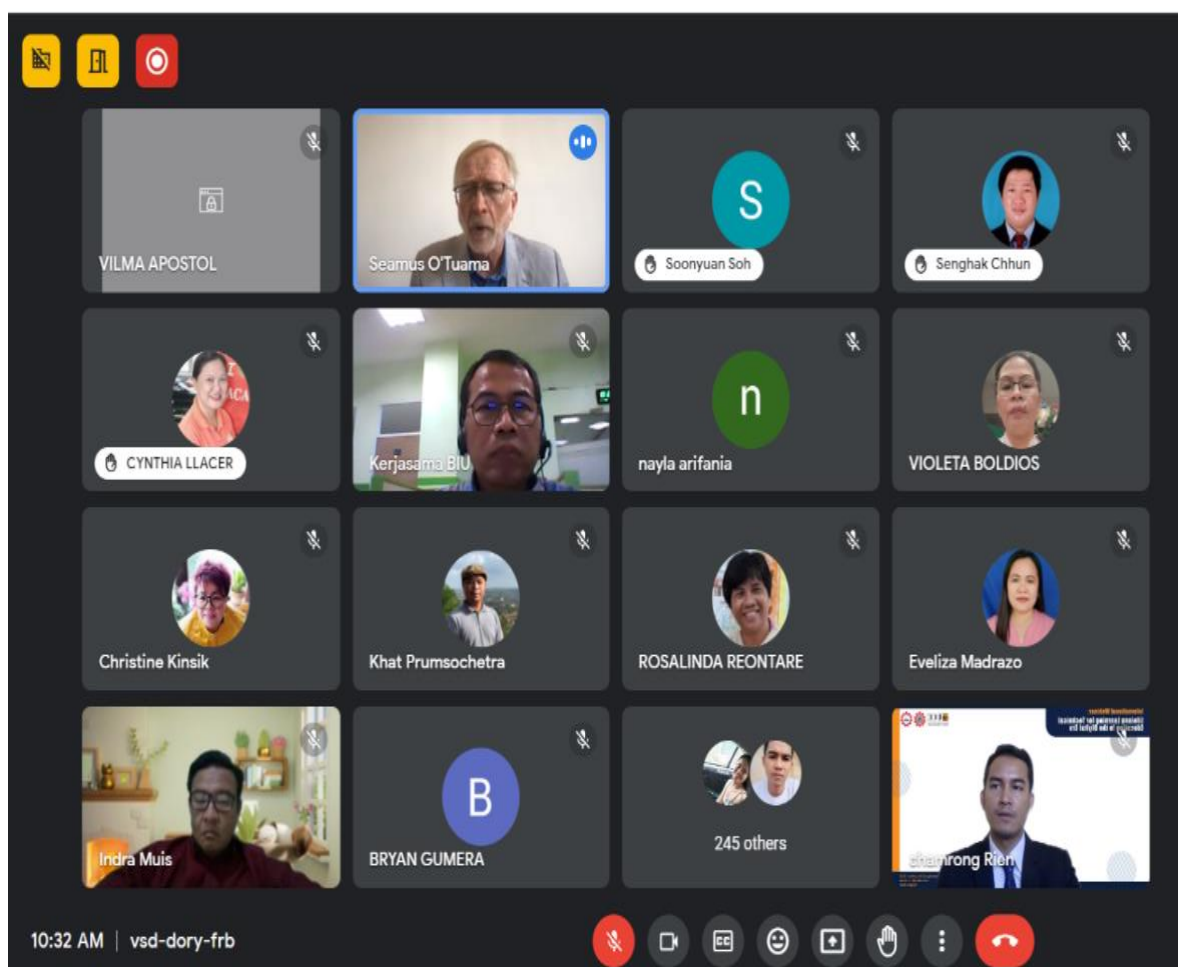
VILMA APOSTOL

Seamus O'Tuama

S

Soonyuan Soh

Senghak Chhun

CYNTHIA LLACER

Kerjasama BIU

n

nayla arifania

VIOLETA BOLDIOS

Christine Kinsik

Khat Prumsochetra

ROSALINDA REONTARE

Eveliza Madrazo

Indra Muis

B

BRYAN GUMERA

245 others

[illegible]rong Rien

10:32 AM | vsd-dory-frb